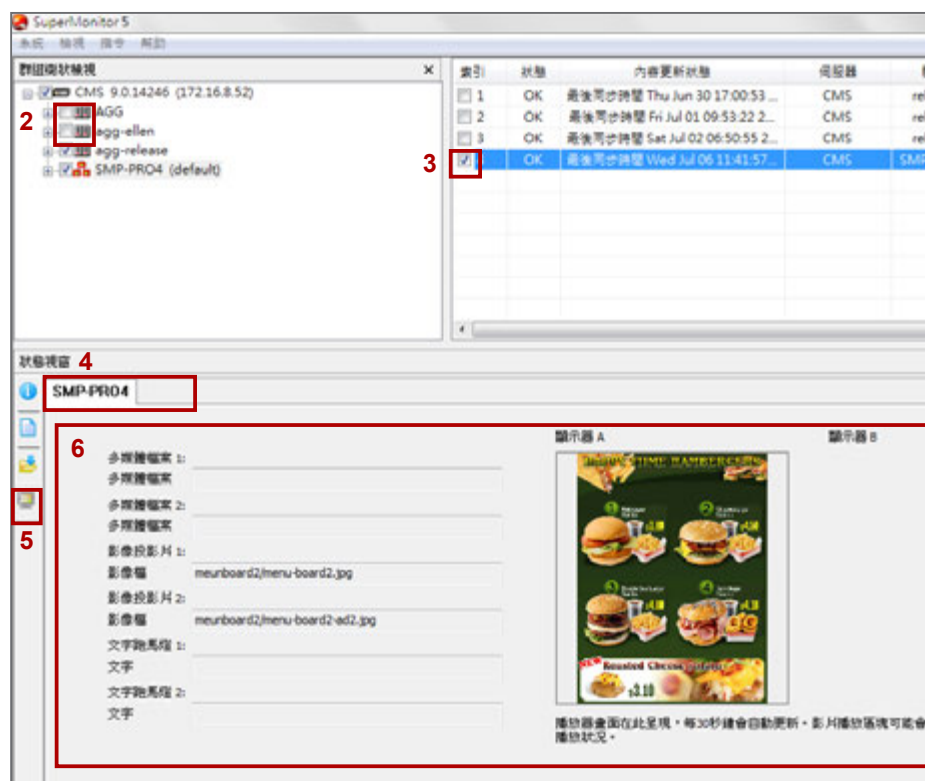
SuperMonitor 5
系統 檢視 指令 幫助
群組兩狀檢視 ×
CMS 9.0.14246 (172.16.8.52)
2
AGG
agg-ellen
agg-release
SMP-PRO4 (default)

| 索引 | 狀態 | 內容更新狀態 | 伺服器 | |
|---|---|---|---|---|
| 1 | OK | 最後同步時間 Thu Jun 30 17:00:53 ... | CMS | rel |
| 2 | OK | 最後同步時間 Fri Jul 01 09:53:22 2... | CMS | rel |
| 3 | OK | 最後同步時間 Sat Jul 02 06:50:55 2... | CMS | rel |
| | OK | 最後同步時間 Wed Jul 06 11:41:57... | CMS | SMP |

3
狀態視窗 4
SMP-PRO4
5
6
多媒體檔案 1:
多媒體檔案
多媒體檔案 2:
多媒體檔案
影像投影片 1:
影像檔 meunboard2/menu-board2.jpg
影像投影片 2:
影像檔 meunboard2/menu-board2-ad2.jpg
文字跑馬燈 1:
文字
文字跑馬燈 2:
文字
顯示器 A
顯示器 B
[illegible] TIME HAMBURGERS
Roasted Cheese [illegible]
$3.10
播放器畫面在此呈現。每30秒鐘會自動更新。影片播放區塊可能會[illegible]
播放狀況。